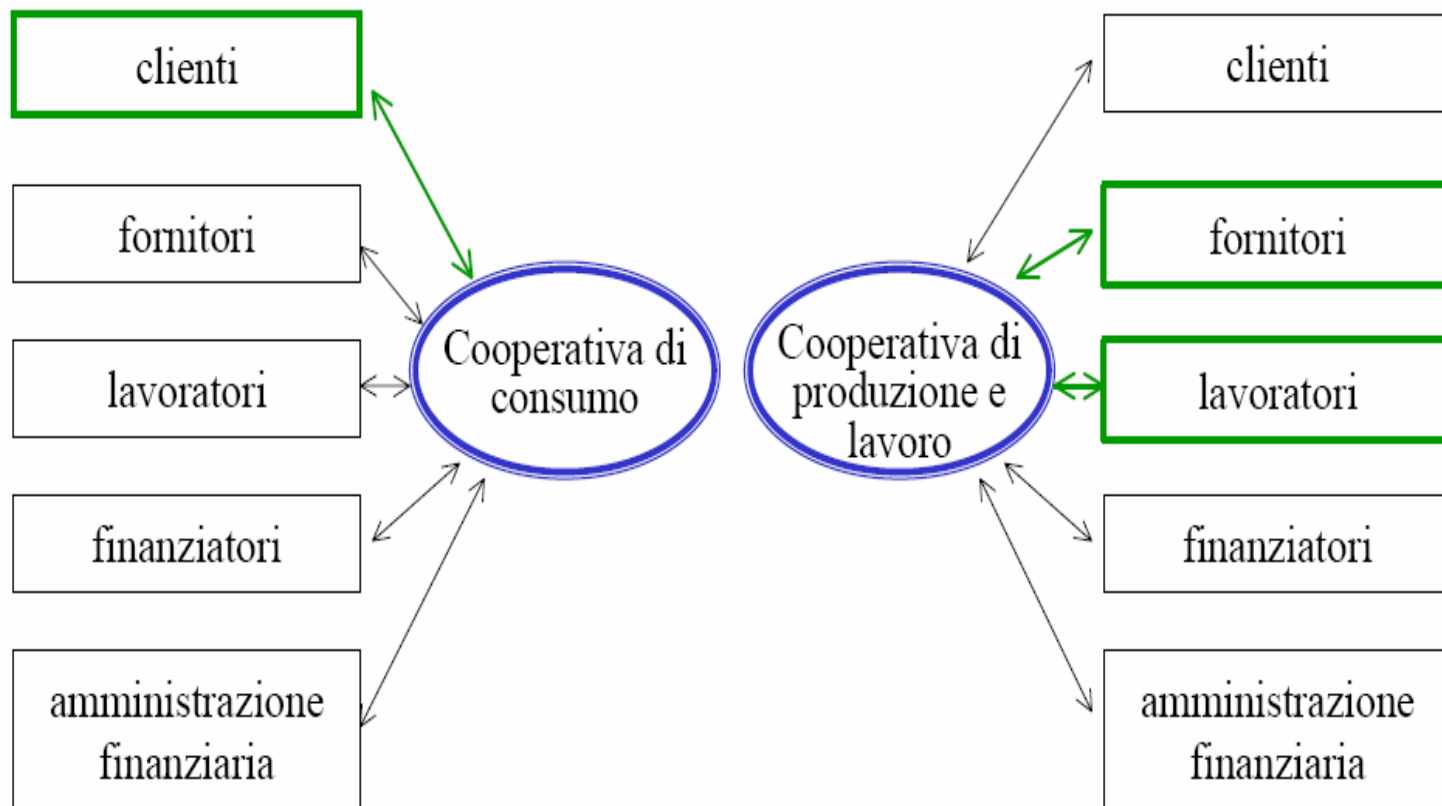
clienti

fornitori

lavoratori

finanziatori

amministrazione finanziaria

Cooperativa di consumo

Cooperativa di produzione e lavoro

clienti

fornitori

lavoratori

finanziatori

amministrazione finanziaria